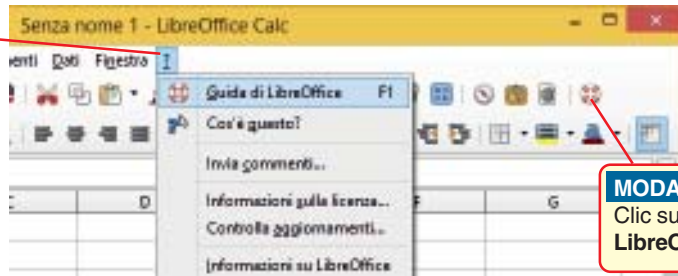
Senza nome 1 - LibreOffice Calc

enti Dati Finestra ?

Guida di LibreOffice F1

Cos'è questo?

Invia commenti...

Informazioni sulla licenza...

Controlla aggiornamenti...

Informazioni su LibreOffice

C D F G

MODA

Clic su

LibreO